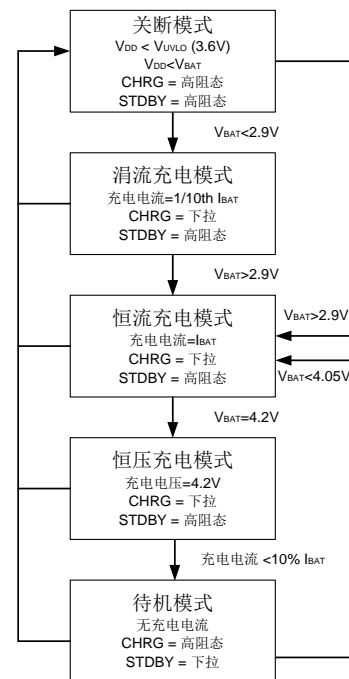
关断模式
$V_{DD}$ < $V_{UVLO}$ (3.6V)
$V_{DD}$<$V_{BAT}$
CHRG = 高阻态
STDBY = 高阻态

$V_{BAT}$<2.9V

涓流充电模式
充电电流=1/10th $I_{BAT}$
CHRG = 下拉
STDBY = 高阻态

$V_{BAT}$>2.9V

恒流充电模式
充电电流=$I_{BAT}$
CHRG = 下拉
STDBY = 高阻态

$V_{BAT}$>2.9V

$V_{BAT}$<4.05V

$V_{BAT}$=4.2V

恒压充电模式
充电电压=4.2V
CHRG = 下拉
STDBY = 高阻态

充电电流 <10% $I_{BAT}$

待机模式
无充电电流
CHRG = 高阻态
STDBY = 下拉